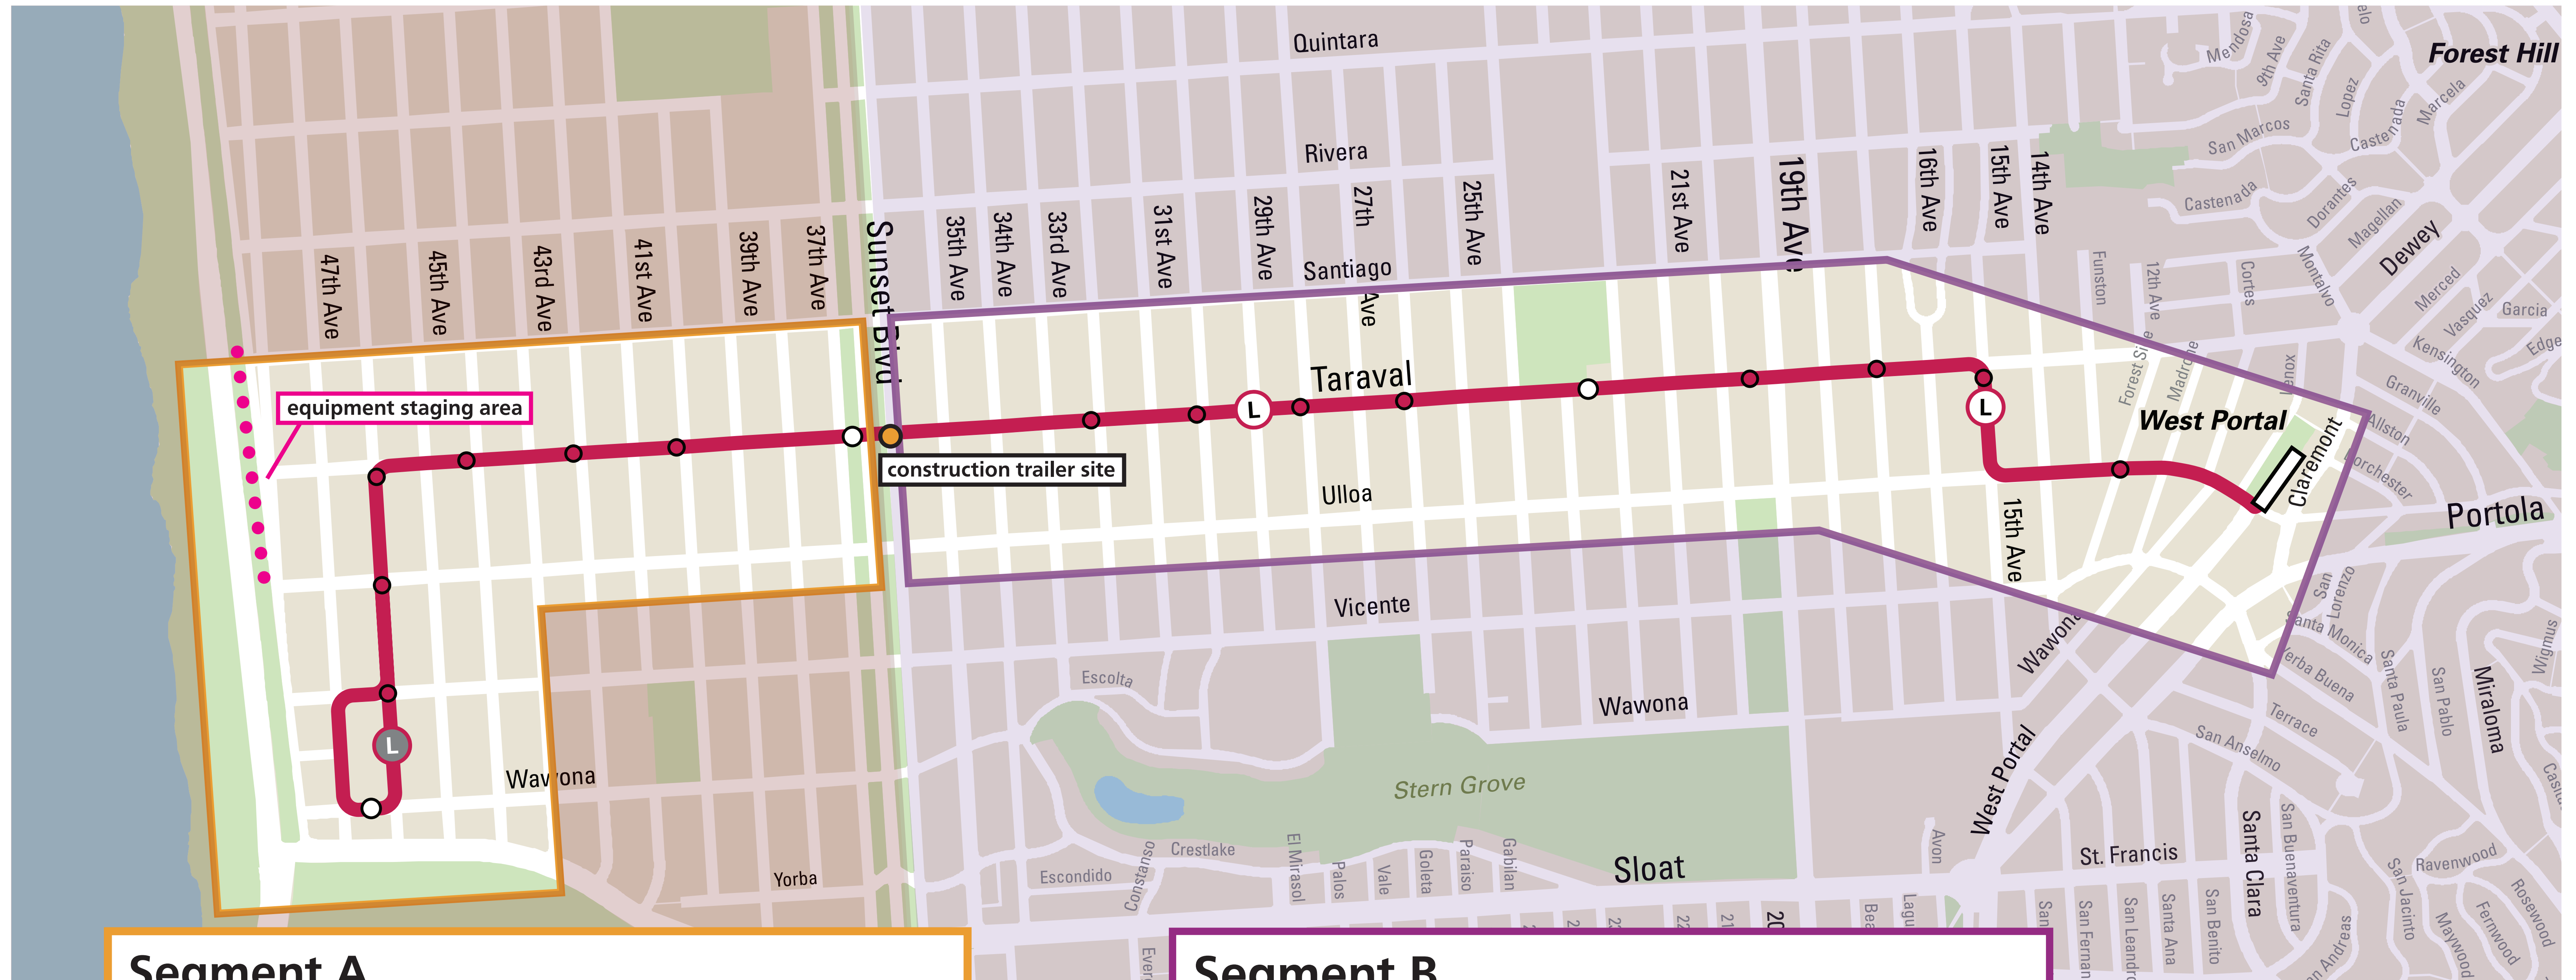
Quintara
Rivera
Santiago
Taraval
Ulloa
Vicente
Wawona
Forest Hill
West Portal
Portola
47th Ave
45th Ave
43rd Ave
41st Ave
39th Ave
37th Ave
Sunset Blvd
35th Ave
34th Ave
33rd Ave
31st Ave
29th Ave
27th Ave
25th Ave
21st Ave
19th Ave
16th Ave
15th Ave
14th Ave
12th Ave
Funston
Cortes
Montalvo
Magellan
Dorantes
Castenada
San Marcos
Mendosa
9th Ave
Santa Rita
Lopez
Castenada
Marcela
Dewey
Merced
Vasquez
Garcia
Edge
Kensington
Granville
Allston
Dorchester
Claremont
Forest Side
Madrone
Lenox
15th Ave
Wawona
San Lorenzo
Santa Monica
Yerba Buena
Santa Paula
San Pablo
Miraloma
Wigmus
Terrace
San Anselmo
Castillo
equipment staging area
construction trailer site
L
L
L
Wawona
Yorba
Escolta
Stern Grove
Crestlake
Escondido
Constanso
El Mirasol
Palos
Vale
Goleta
Paraiso
Gabilan
Sloat
Avon
West Portal
St. Francis
Santa Clara
San Buenaventura
Ravenwood
San Jacinto
Rosewood
Fernwood
Maywood
San Andreas
San Benito
Santa Ana
San Leandro
San Fernando
Laguna
Beach
Evergreen
Segment A
Segment B